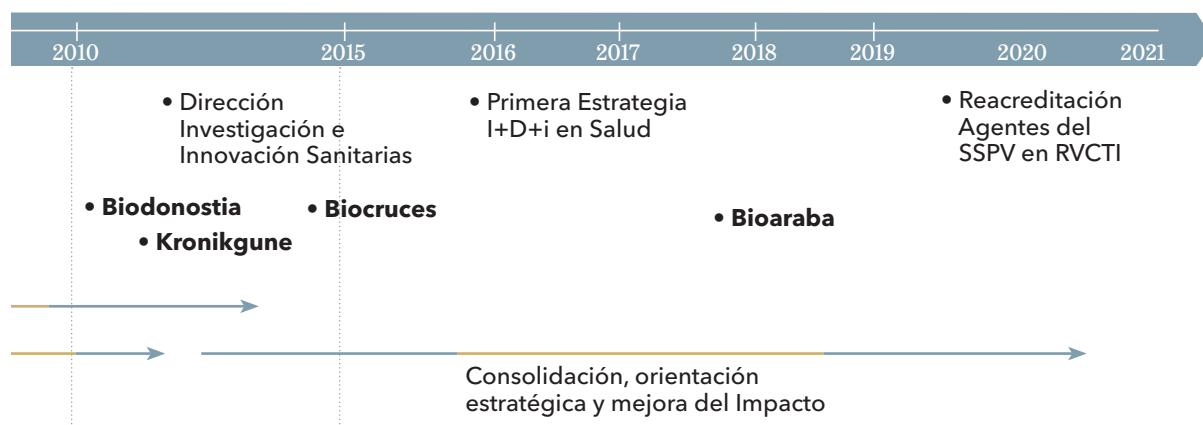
2010 2015 2016 2017 2018 2019 2020 2021

• Dirección Investigación e Innovación Sanitarias

• Primera Estrategia I+D+i en Salud

• Reacreditación Agentes del SSPV en RVCTI

• **Biodonostia**

• **Kronikgune**

• **Biocruces**

• **Bioaraba**

Consolidación, orientación estratégica y mejora del Impacto